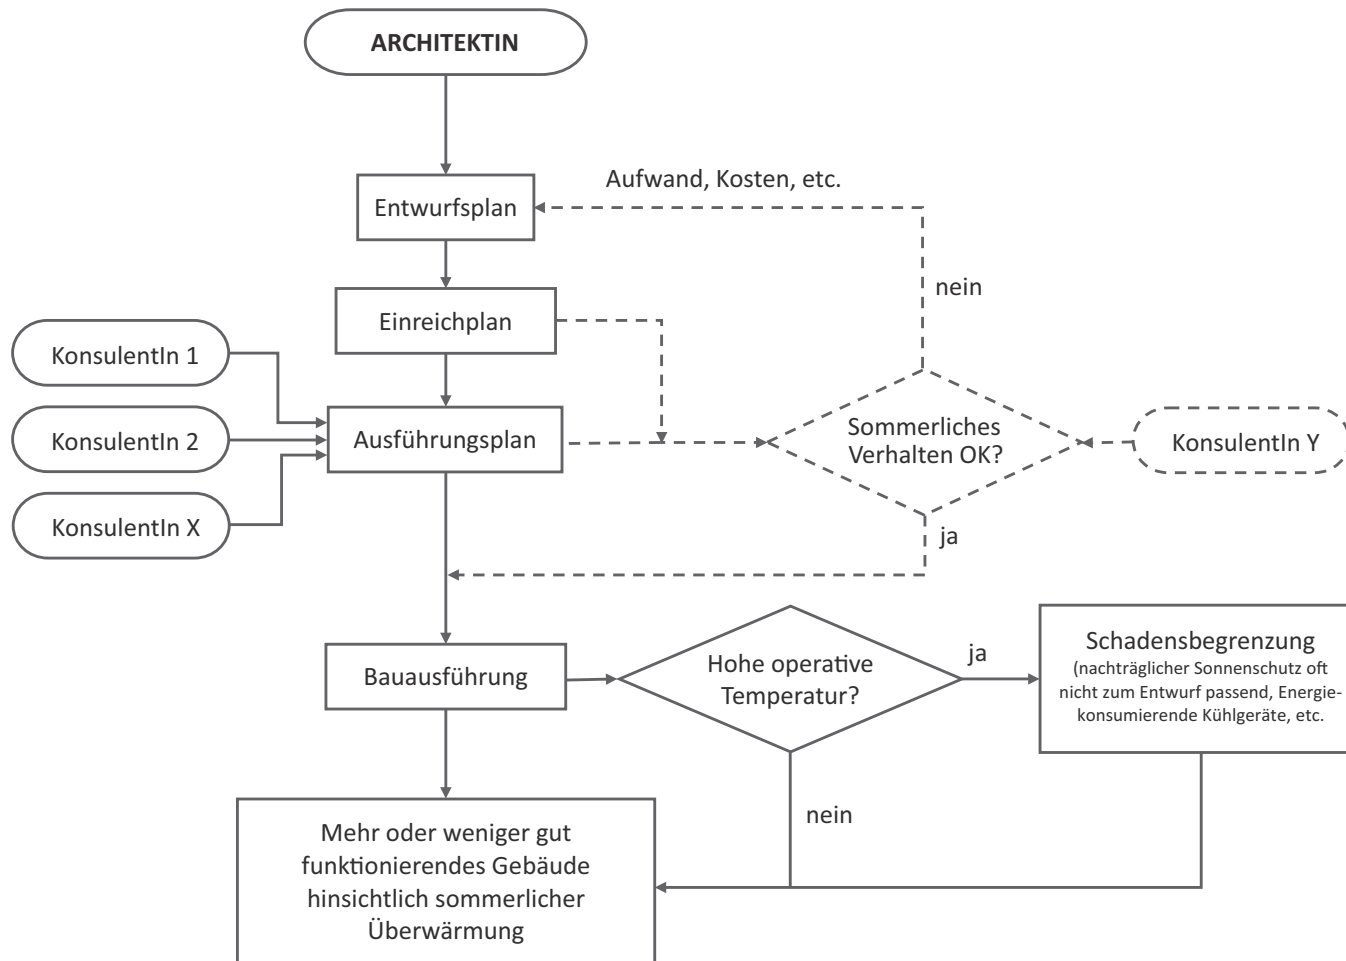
ARCHITEKTIN

Entwurfsplan

Aufwand, Kosten, etc.

nein

Einreichplan

KonsulentIn 1

KonsulentIn 2

KonsulentIn X

Ausführungsplan

Sommerliches Verhalten OK?

KonsulentIn Y

ja

Bauausführung

Hohe operative Temperatur?

ja

Schadensbegrenzung
(nachträglicher Sonnenschutz oft nicht zum Entwurf passend, Energie-konsumierende Kühlgeräte, etc.

nein

Mehr oder weniger gut funktionierendes Gebäude hinsichtlich sommerlicher Überwärmung